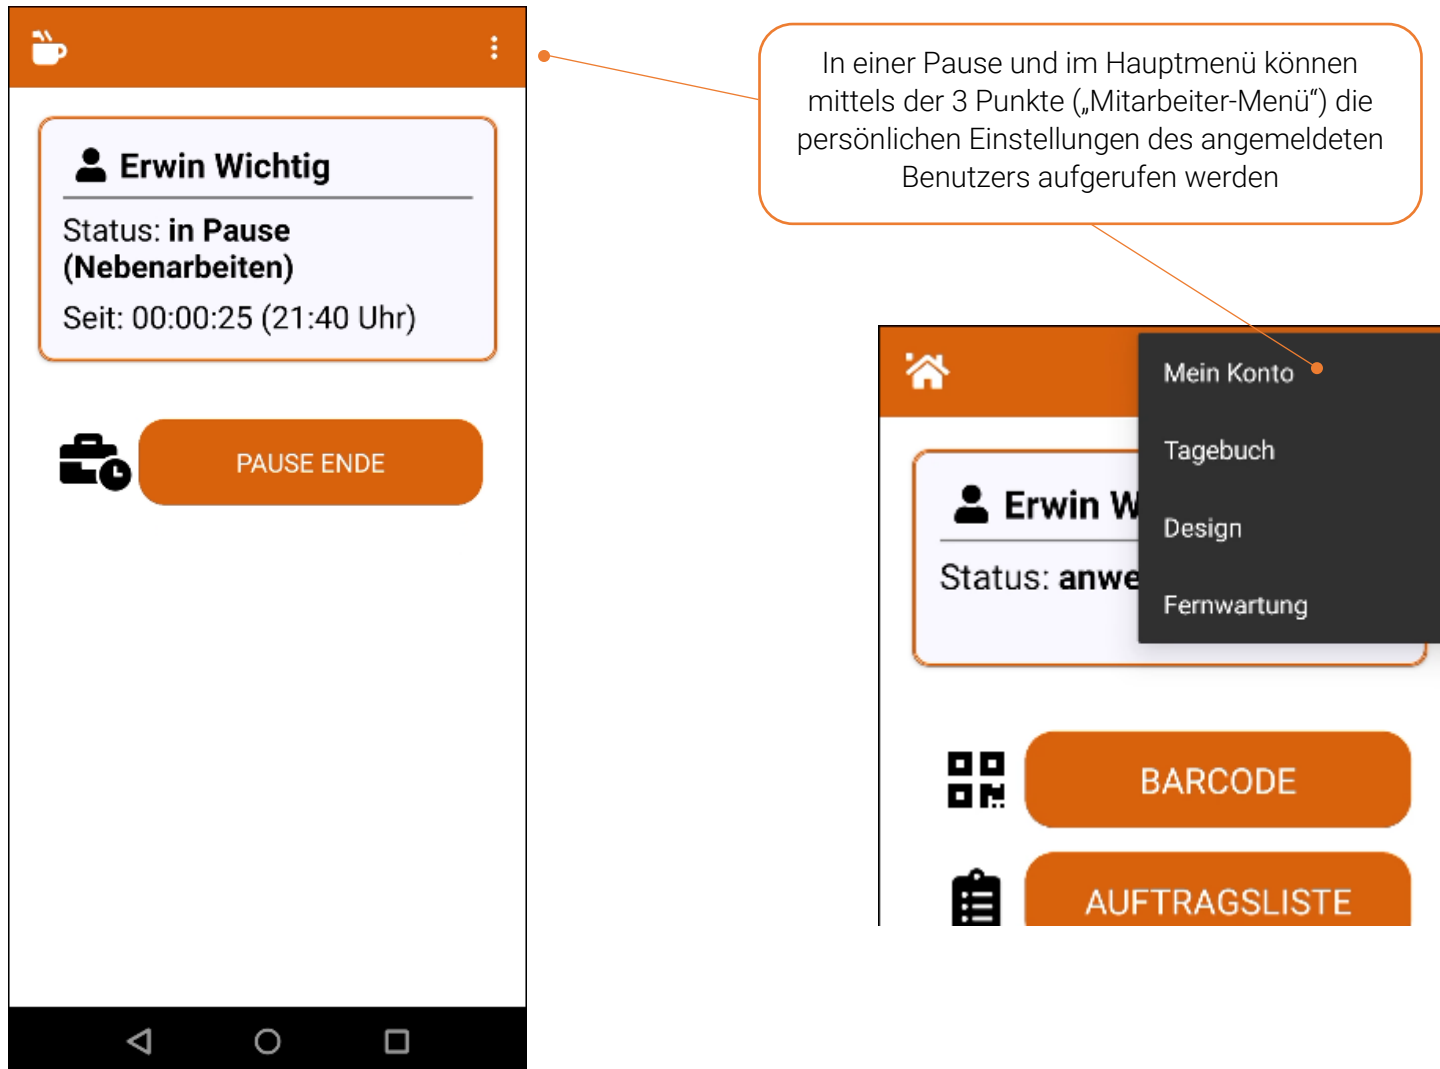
Erwin Wichtig

Status: in Pause (Nebenarbeiten)

Seit: 00:00:25 (21:40 Uhr)

PAUSE ENDE

In einer Pause und im Hauptmenü können mittels der 3 Punkte („Mitarbeiter-Menü“) die persönlichen Einstellungen des angemeldeten Benutzers aufgerufen werden

Mein Konto

Tagebuch

Design

Fernwartung

Erwin W

Status: anwe

BARCODE

AUFTRAGSLISTE